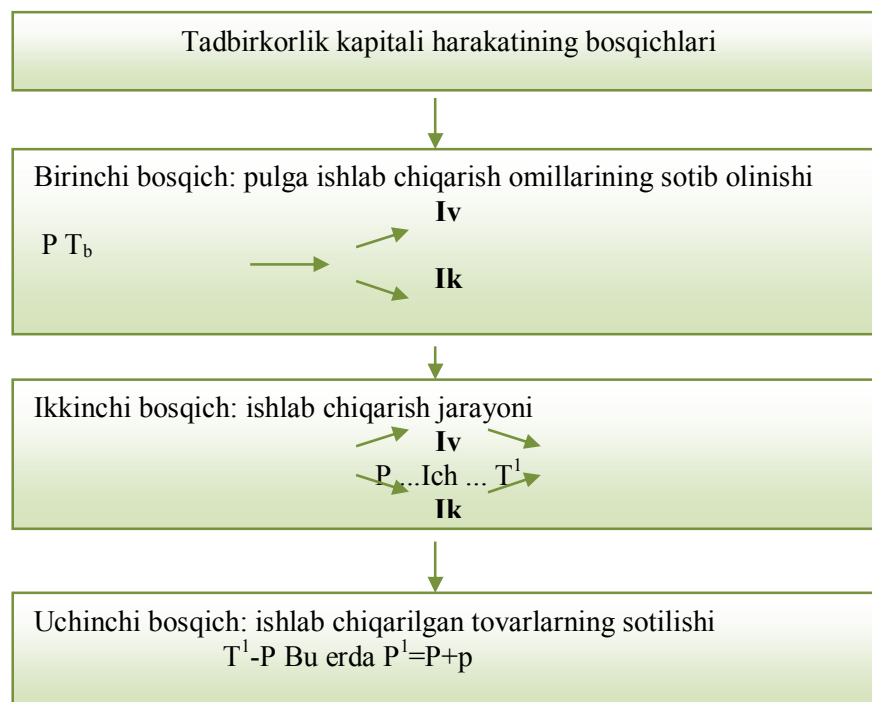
Tadbirkorlik kapitali harakatining bosqichlari

Birinchi bosqich: pulga ishlab chiqarish omillarining sotib olinishi

**Iv**

P $T_b$

**Ik**

Ikkinchi bosqich: ishlab chiqarish jarayoni

**Iv**

P ...Ich ... $T^1$

**Ik**

Uchinchi bosqich: ishlab chiqarilgan tovarlarning sotilishi

$T^1$-P Bu erda $P^1$=P+p